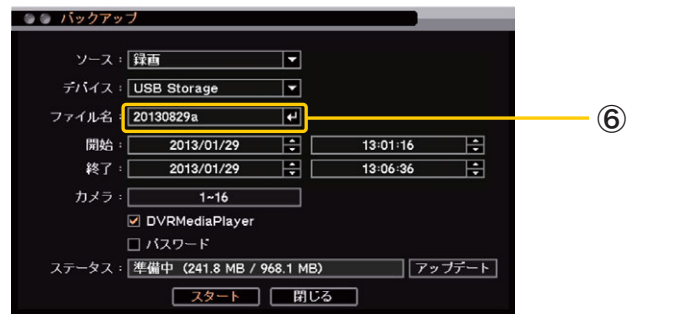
バックアップ

ソース： 録画
デバイス： USB Storage
ファイル名： 20130829a
⑥
開始： 2013/01/29 13:01:16
終了： 2013/01/29 13:06:36
カメラ： 1~16
☑ DVRMediaPlayer
☐ パスワード
ステータス： 準備中 (241.8 MB / 968.1 MB) アップデート
スタート 閉じる